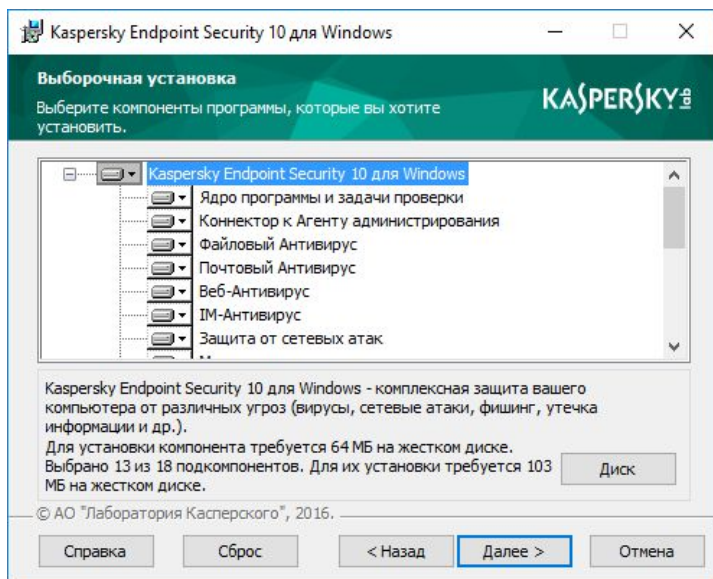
Kaspersky Endpoint Security 10 для Windows

Выборочная установка

Выберите компоненты программы, которые вы хотите установить.

KASPERSKY lab

Kaspersky Endpoint Security 10 для Windows
Ядро программы и задачи проверки
Коннектор к Агенту администрирования
Файловый Антивирус
Почтовый Антивирус
Веб-Антивирус
IM-Антивирус
Защита от сетевых атак
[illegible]

Kaspersky Endpoint Security 10 для Windows - комплексная защита вашего компьютера от различных угроз (вирусы, сетевые атаки, фишинг, утечка информации и др.).
Для установки компонента требуется 64 МБ на жестком диске.
Выбрано 13 из 18 подкомпонентов. Для их установки требуется 103 МБ на жестком диске.

Диск

© АО "Лаборатория Касперского", 2016.

Справка Сброс < Назад Далее > Отмена